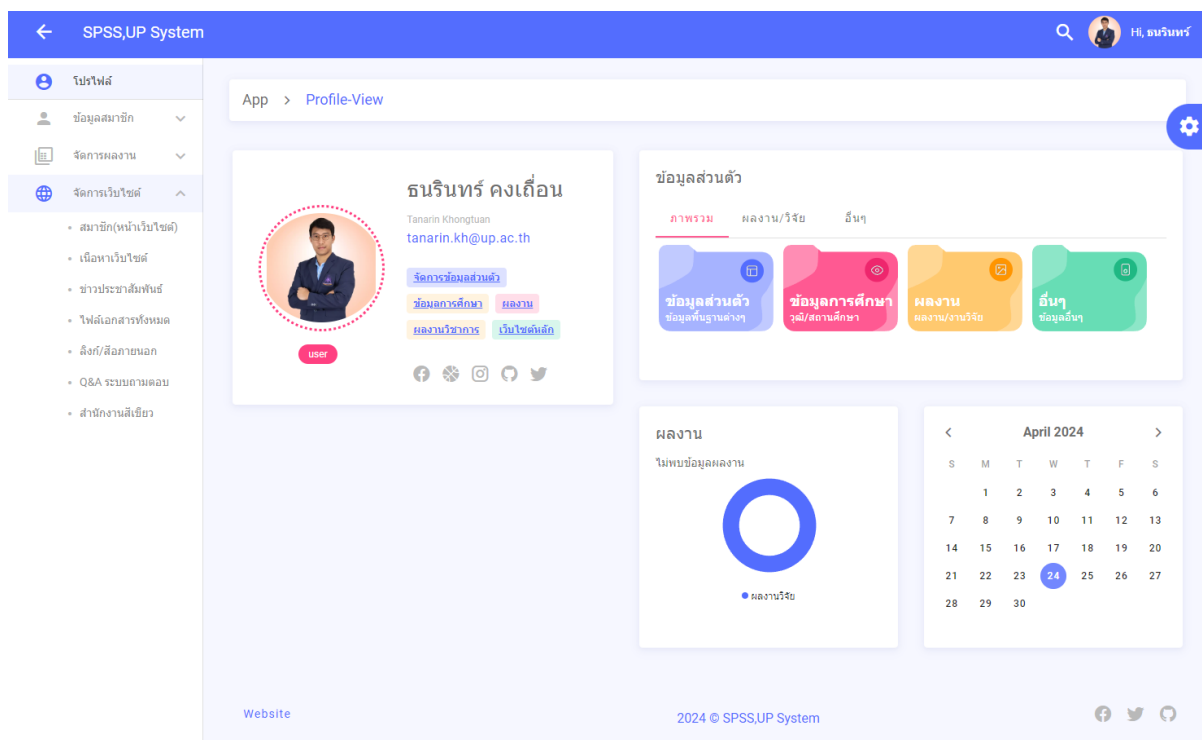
SPSS,UP System

Hi, ธนรินทร์

โปรไฟล์
ข้อมูลสมาชิก
จัดการผลงาน
จัดการเว็บไซต์
สมาชิก(หน้าเว็บไซต์)
เนื้อหาเว็บไซต์
ข่าวประชาสัมพันธ์
ไฟล์เอกสารทั้งหมด
ลิงก์/สื่อภายนอก
Q&A ระบบถามตอบ
สำนักงานสีเขียว

App > Profile-View

ธนรินทร์ คงเถื่อน
Tanarin Khongtuan
tanarin.kh@up.ac.th
จัดการข้อมูลส่วนตัว
ข้อมูลการศึกษา
ผลงาน
ผลงานวิชาการ
เว็บไซต์หลัก
user

ข้อมูลส่วนตัว
ภาพรวม
ผลงาน/วิจัย
อื่นๆ
ข้อมูลส่วนตัว
ข้อมูลพื้นฐานต่างๆ
ข้อมูลการศึกษา
วุฒิ/สถานศึกษา
ผลงาน
ผลงาน/งานวิจัย
อื่นๆ
ข้อมูลอื่นๆ

ผลงาน
ไม่พบข้อมูลผลงาน
ผลงานวิจัย

April 2024
| S | M | T | W | T | F | S |
|---|---|---|---|---|---|---|
| | 1 | 2 | 3 | 4 | 5 | 6 |
| 7 | 8 | 9 | 10 | 11 | 12 | 13 |
| 14 | 15 | 16 | 17 | 18 | 19 | 20 |
| 21 | 22 | 23 | 24 | 25 | 26 | 27 |
| 28 | 29 | 30 | | | | |

Website
2024 © SPSS,UP System